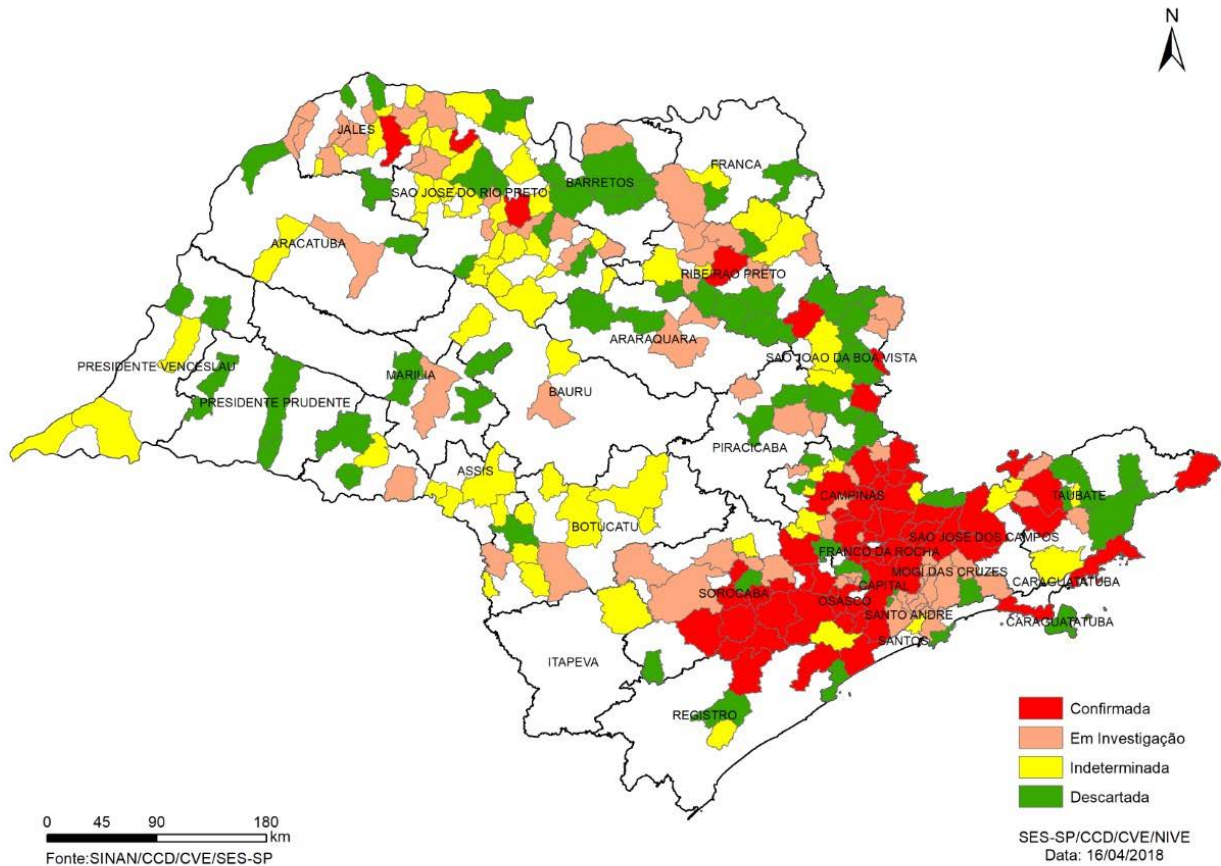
N

JALES
FRANCA
SAO JOSE DO RIO PRETO
BARRETOS
ARACATUBA
RIBEIRAO PRETO
ARARAQUARA
SAO JOAO DA BOA VISTA
PRESIDENTE VENCESLAU
MARILIA
PRESIDENTE PRUDENTE
BAURU
PIRACICABA
ASSIS
CAMPINAS
TAUBATE
BOTUCATU
SAO JOSE DOS CAMPOS
FRANCO DA ROCHA
MOGI DAS CRUZES
CARAGUATATUBA
CAPITAL
SOROCABA
OSASCO
SANTO ANDRE
CARAGUATATUBA
SANTOS
ITAPEVA
REGISTRO

Confirmada
Em Investigação
Indeterminada
Descartada

0 45 90 180 km
Fonte:SINAN/CCD/CVE/SES-SP

SES-SP/CCD/CVE/NIVE
Data: 16/04/2018